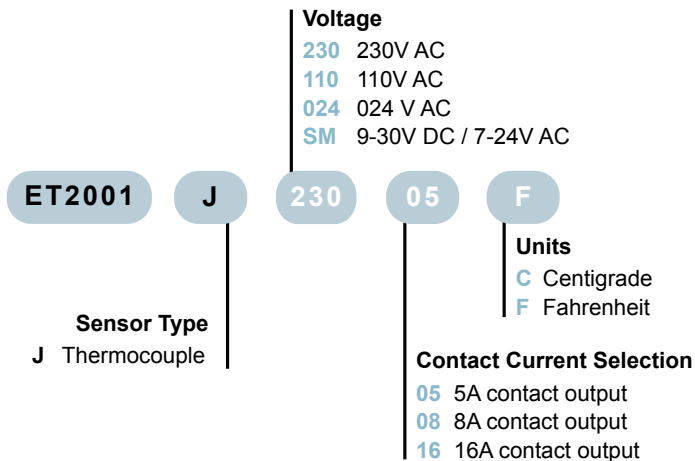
Voltage
230 230V AC
110 110V AC
024 024 V AC
SM 9-30V DC / 7-24V AC

ET2001 J 230 05 F

Units
C Centigrade
F Fahrenheit

Sensor Type
J Thermocouple

Contact Current Selection
05 5A contact output
08 8A contact output
16 16A contact output